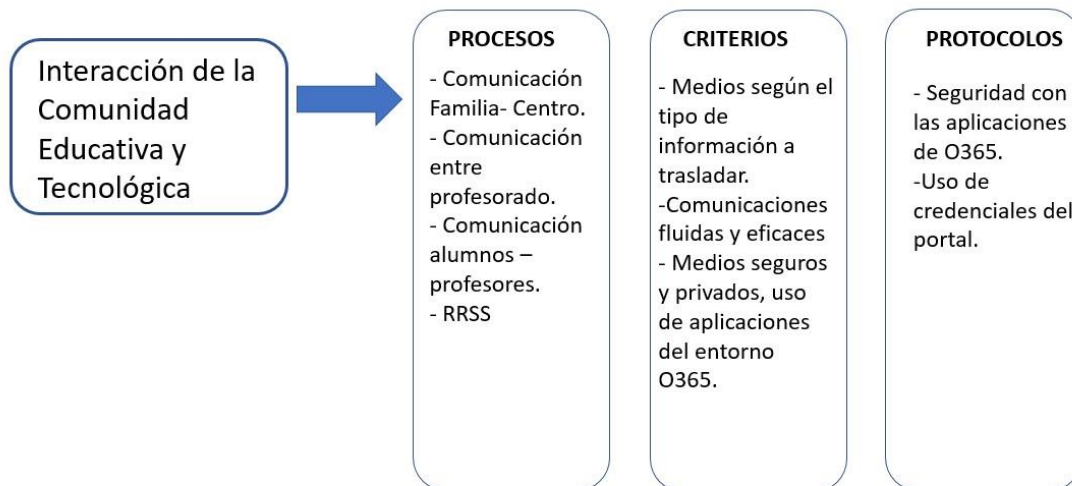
Interacción de la Comunidad Educativa y Tecnológica

PROCESOS

- Comunicación Familia- Centro.
- Comunicación entre profesorado.
- Comunicación alumnos – profesores.
- RRSS

CRITERIOS

- Medios según el tipo de información a trasladar.
-Comunicaciones fluidas y eficaces
- Medios seguros y privados, uso de aplicaciones del entorno O365.

PROTOCOLOS

- Seguridad con las aplicaciones de O365.
-Uso de credenciales del portal.